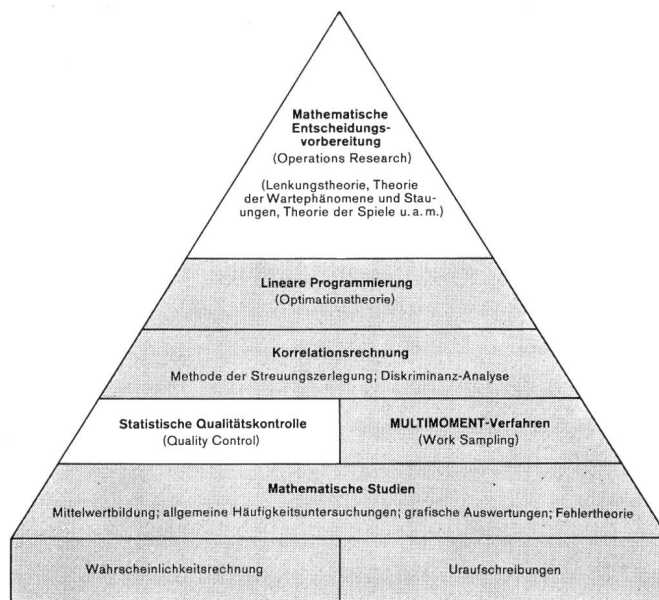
Mathematische Entscheidungsvorbereitung
(Operations Research)

(Lenkungstheorie, Theorie der Wartephänomene und Stauungen, Theorie der Spiele u. a. m.)

Lineare Programmierung
(Optimationstheorie)

Korrelationsrechnung
Methode der Streuungszerlegung; Diskriminanz-Analyse

Statistische Qualitätskontrolle
(Quality Control)

MULTIMOMENT-Verfahren
(Work Sampling)

Mathematische Studien
Mittelwertbildung; allgemeine Häufigkeitsuntersuchungen; grafische Auswertungen; Fehlertheorie

Wahrscheinlichkeitsrechnung

Uraufschreibungen